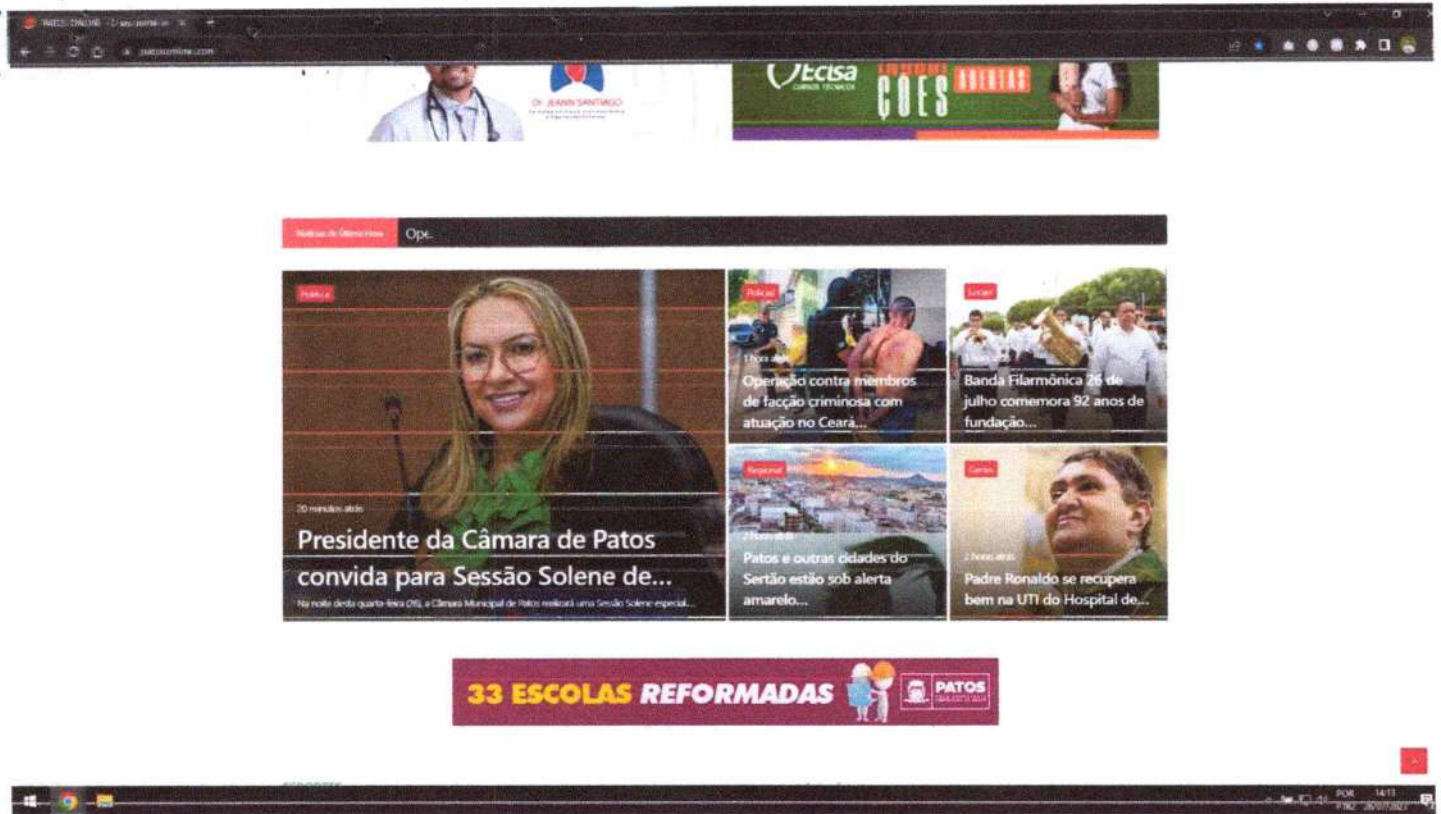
PATOS ONLINE

patosonline.com

Dr. JEANN SANTIAGO

Ecisa
CURSOS TÉCNICOS

ÇÕES ABERTAS

Notícias de Última Hora

Ope...

Política

20 minutos atrás

Presidente da Câmara de Patos convida para Sessão Solene de...

Na noite desta quarta-feira (26), a Câmara Municipal de Patos realizará uma Sessão Solene especial...

Policial

1 hora atrás

Operação contra membros de facção criminosa com atuação no Ceará...

Social

1 hora atrás

Banda Filarmônica 26 de julho comemora 92 anos de fundação...

Regional

2 horas atrás

Patos e outras cidades do Sertão estão sob alerta amarelo...

Geral

2 horas atrás

Padre Ronaldo se recupera bem na UTI do Hospital de...

33 ESCOLAS REFORMADAS

PATOS

POR 14:13